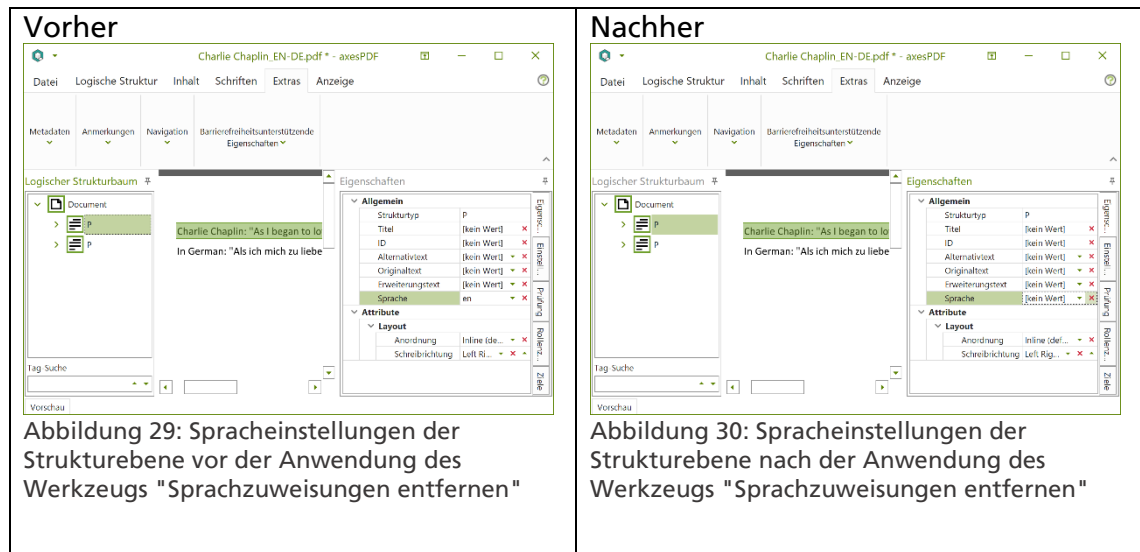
| Vorher | Nachher |
|---|---|
| Charlie Chaplin_EN-DE.pdf * - axesPDF | Charlie Chaplin_EN-DE.pdf * - axesPDF |
| Datei Logische Struktur Inhalt Schriften Extras Anzeige | Datei Logische Struktur Inhalt Schriften Extras Anzeige |
| Metadaten Anmerkungen Navigation Barrierefreiheitsunterstützende Eigenschaften | Metadaten Anmerkungen Navigation Barrierefreiheitsunterstützende Eigenschaften |
| Logischer Strukturbaum | Logischer Strukturbaum |
| Document P P | Document P P |
| Charlie Chaplin: "As I began to lo | Charlie Chaplin: "As I began to lo |
| In German: "Als ich mich zu liebe | In German: "Als ich mich zu liebe |
| Eigenschaften | Eigenschaften |
| Allgemein | Allgemein |
| Strukturtyp P | Strukturtyp P |
| Titel [kein Wert] | Titel [kein Wert] |
| ID [kein Wert] | ID [kein Wert] |
| Alternativtext [kein Wert] | Alternativtext [kein Wert] |
| Originaltext [kein Wert] | Originaltext [kein Wert] |
| Erweiterungstext [kein Wert] | Erweiterungstext [kein Wert] |
| Sprache en | Sprache [kein Wert] |
| Attribute | Attribute |
| Layout | Layout |
| Anordnung Inline (de... | Anordnung Inline (def... |
| Schreibrichtung Left Ri... | Schreibrichtung Left Rig... |
| Eigensc... Einzel... Prüfung Rollenz... Ziele | Eigensc... Einzel... Prüfung Rollenz... Ziele |
| Tag Suche | Tag Suche |
| Vorschau | Vorschau |
| Abbildung 29: Spracheinstellungen der Strukturebene vor der Anwendung des Werkzeugs "Sprachzuweisungen entfernen" | Abbildung 30: Spracheinstellungen der Strukturebene nach der Anwendung des Werkzeugs "Sprachzuweisungen entfernen" |